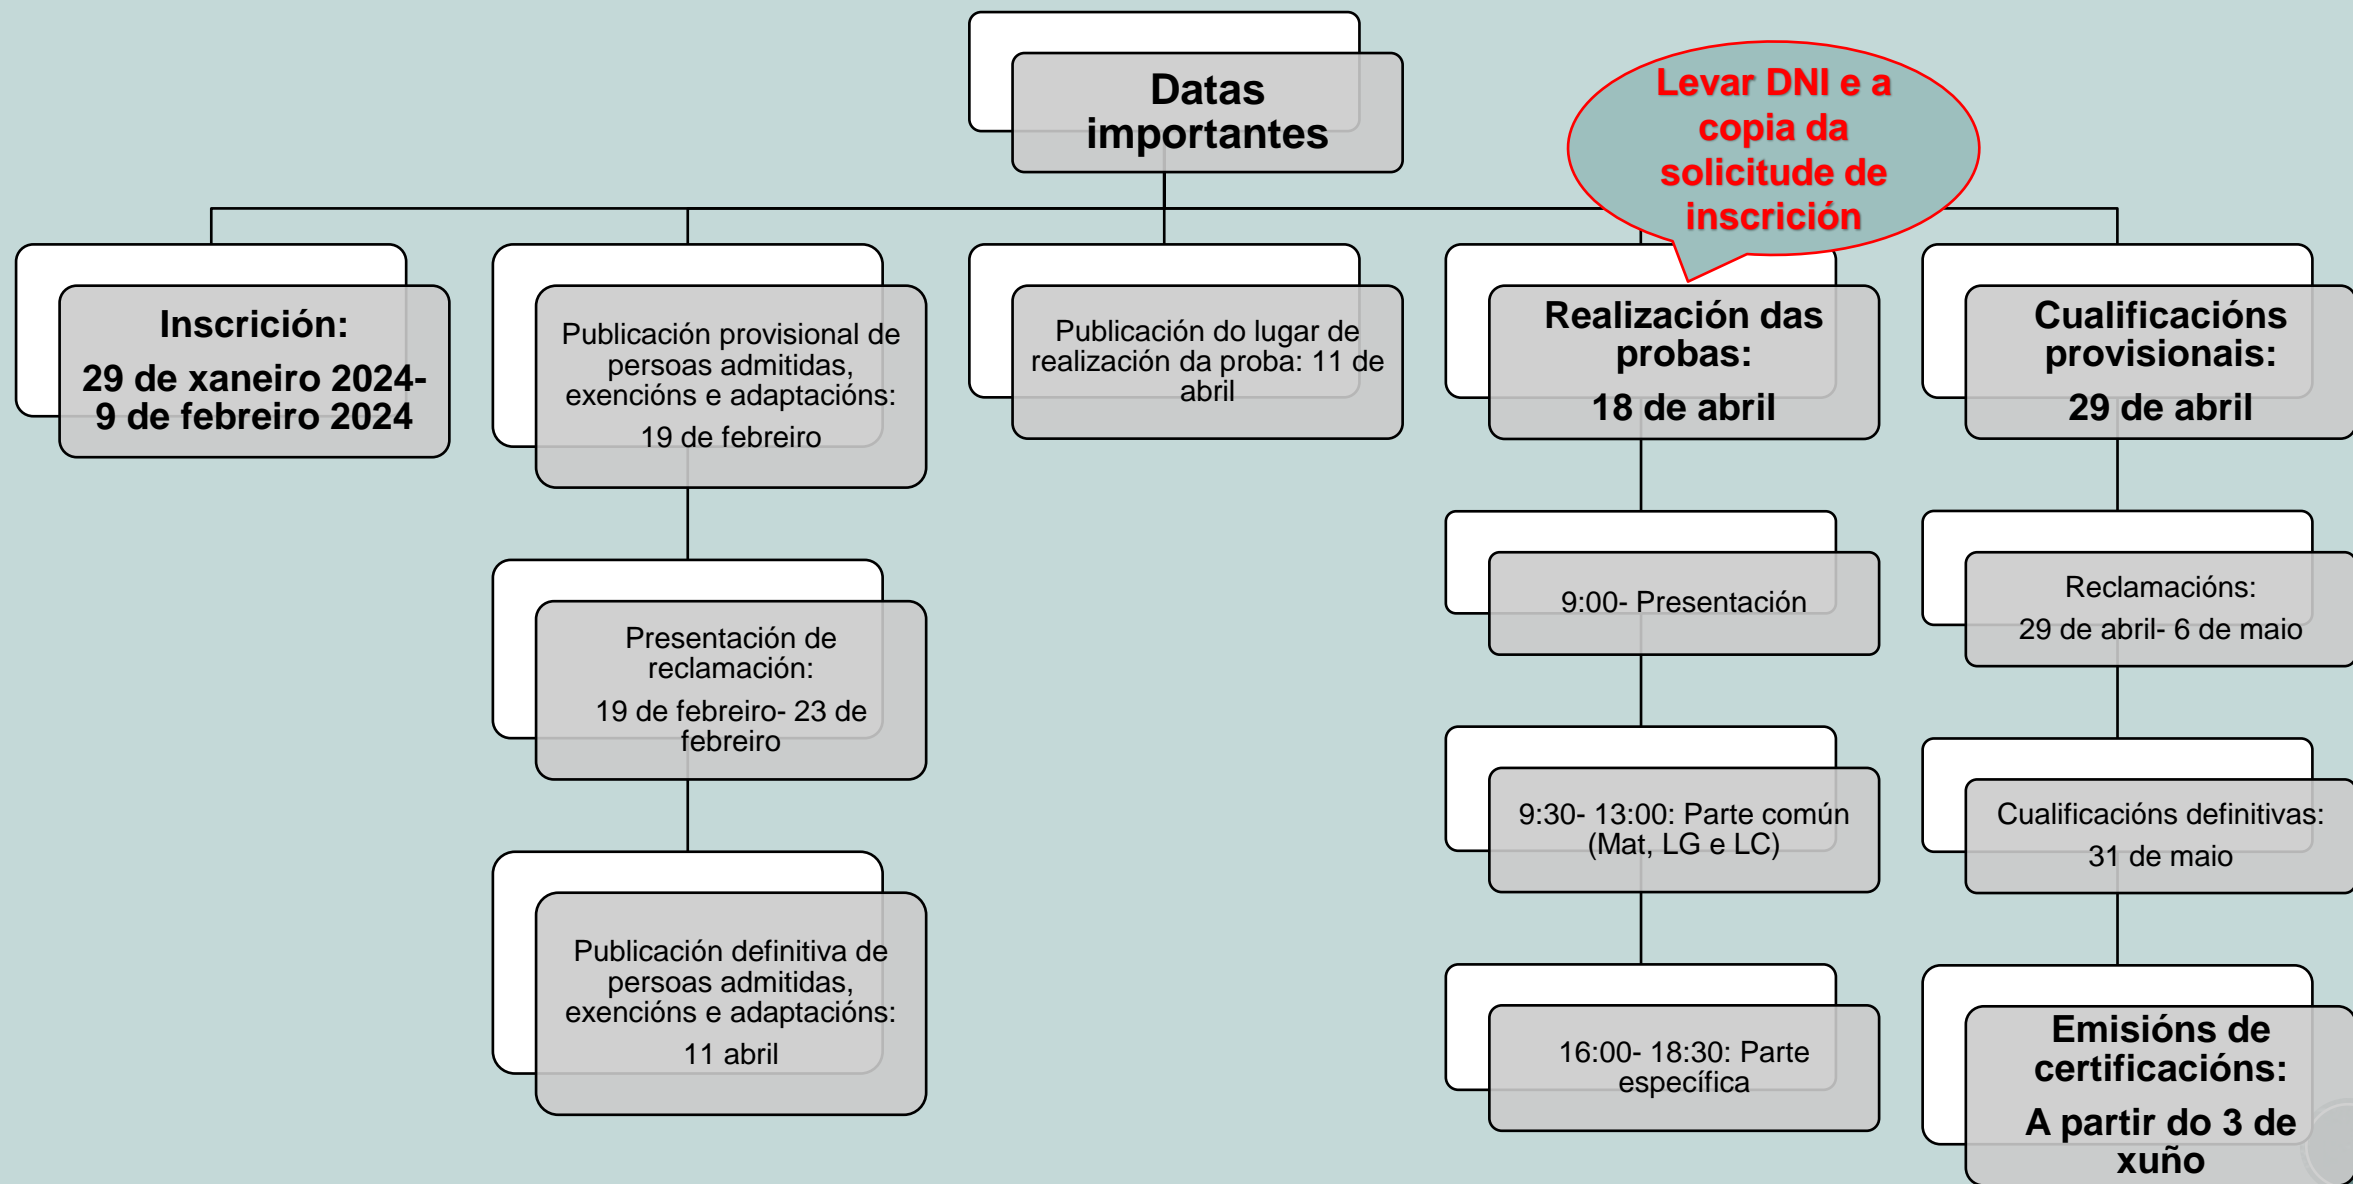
Datas importantes

Levar DNI e a copia da solicitude de inscrición

Inscrición:
29 de xaneiro 2024- 9 de febreiro 2024

Publicación provisional de persoas admitidas, exencións e adaptacións:
19 de febreiro

Presentación de reclamación:
19 de febreiro- 23 de febreiro

Publicación definitiva de persoas admitidas, exencións e adaptacións:
11 abril

Publicación do lugar de realización da proba: 11 de abril

Realización das probas:
18 de abril

9:00- Presentación

9:30- 13:00: Parte común (Mat, LG e LC)

16:00- 18:30: Parte específica

Cualificacións provisionais:
29 de abril

Reclamacións:
29 de abril- 6 de maio

Cualificacións definitivas:
31 de maio

Emisións de certificacións:
A partir do 3 de xuño